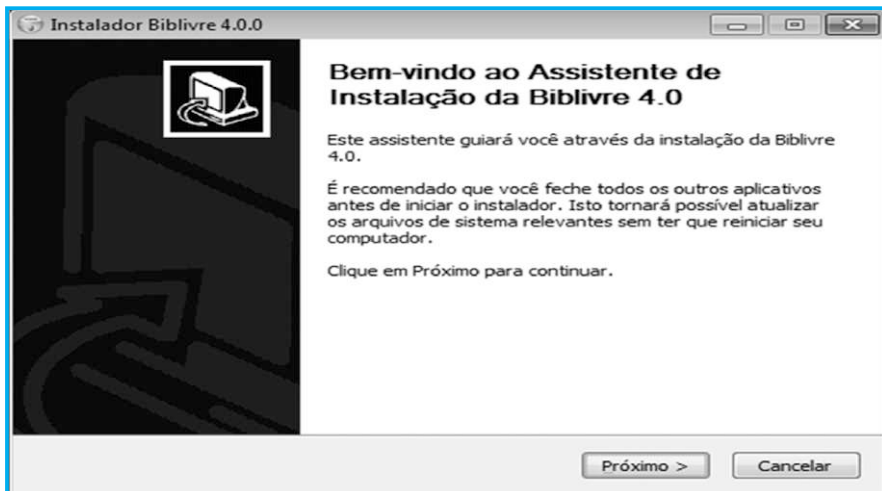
Instalador Biblivre 4.0.0

Bem-vindo ao Assistente de Instalação da Biblivre 4.0

Este assistente guiará você através da instalação da Biblivre 4.0.

É recomendado que você feche todos os outros aplicativos antes de iniciar o instalador. Isto tornará possível atualizar os arquivos de sistema relevantes sem ter que reiniciar seu computador.

Clique em Próximo para continuar.

Próximo >

Cancelar